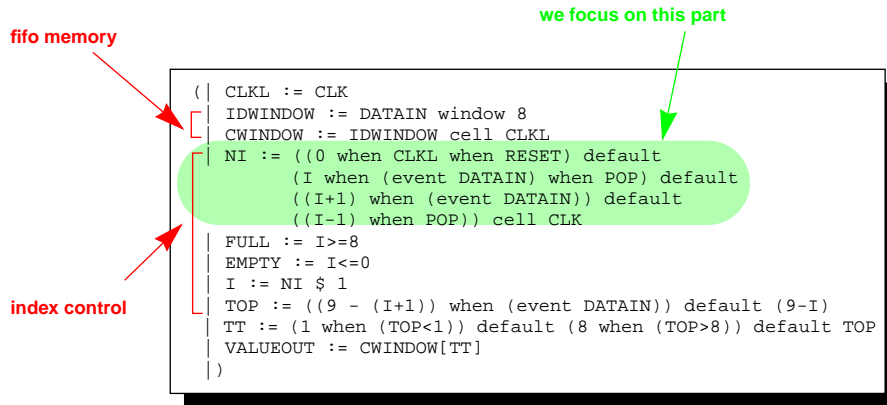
we focus on this part

fifo memory

index control

(| CLKL := CLK
| IDWINDOW := DATAIN window 8
| CWINDOW := IDWINDOW cell CLKL
| NI := ((0 when CLKL when RESET) default
(I when (event DATAIN) when POP) default
((I+1) when (event DATAIN)) default
((I-1) when POP)) cell CLK
| FULL := I>=8
| EMPTY := I<=0
| I := NI $ 1
| TOP := ((9 - (I+1)) when (event DATAIN)) default (9-I)
| TT := (1 when (TOP<1)) default (8 when (TOP>8)) default TOP
| VALUEOUT := CWINDOW[TT]
|)